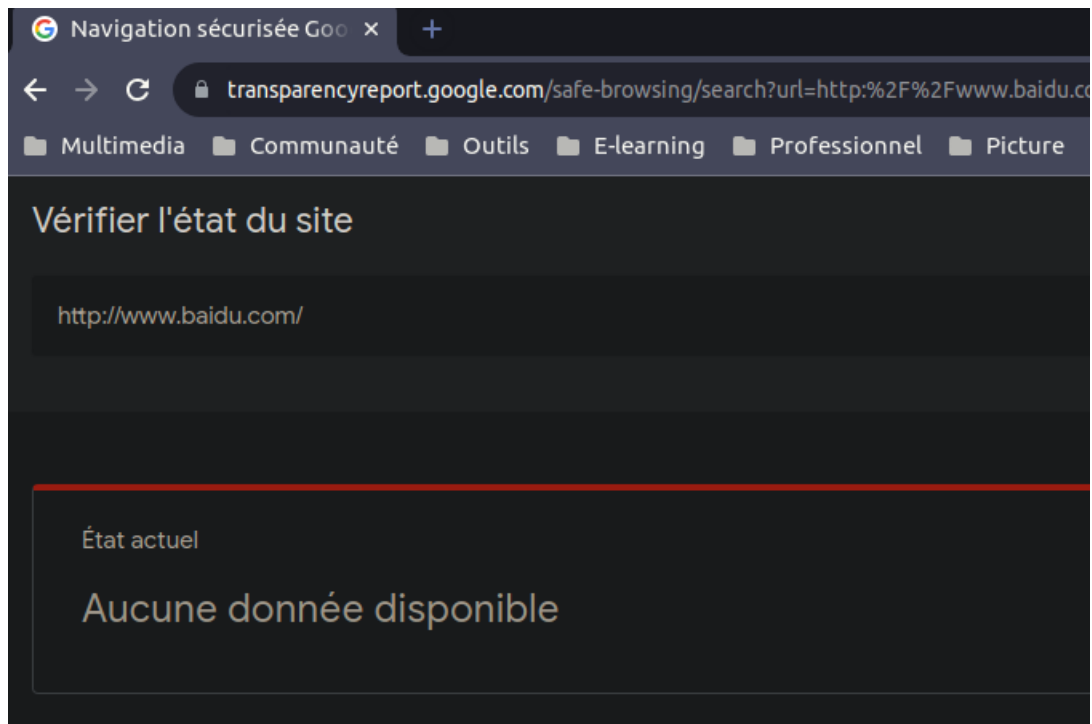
Navigation sécurisée Goo ×
+
transparencyreport.google.com/safe-browsing/search?url=http:%2F%2Fwww.baidu.co
Multimedia Communauté Outils E-learning Professionnel Picture

Vérifier l'état du site

http://www.baidu.com/

État actuel

Aucune donnée disponible